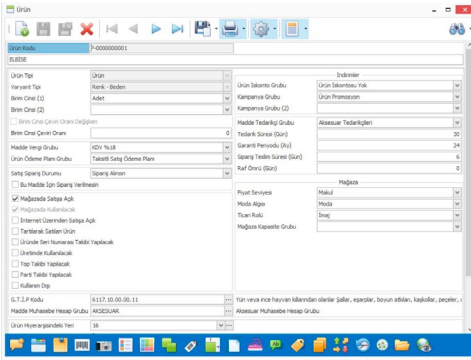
Ürün

Ürün Kodu | 7-0000000001
ELBİSE

Ürün Tipi | Ürün
Varyant Tipi | Renk - Beden
Birim Cinsi (1) | Adet
Birim Cinsi (2)
Birim Cinsi Çeviri Oranı Değişken
Birim Cinsi Çeviri Oranı | 0
Madde Vergi Grubu | KDV %18
Ürün Ödeme Planı Grubu | Taksitli Satış Ödeme Planı
Satış Sipariş Durumu | Sipariş Alınsın
Bu Madde İçin Sipariş Verilmesin
Mağazada Satışa Açık
Mağazada Kullanılacak
İnternet Üzerinden Satışa Açık
Tartılarak Satılan Ürün
Üründe Seri Numarası Takibi Yapılacak
Üretimde Kullanılacak
Top Takibi Yapılacak
Parti Takibi Yapılacak
Kullanım Dışı

İndirimler
Ürün İskonto Grubu | Ürün İskontosu Yok
Kampanya Grubu | Ürün Promosyon
Kampanya Grubu (2)
Madde Tedarikçi Grubu | Aksesuar Tedarikçileri
Tedarik Süresi (Gün) | 30
Garanti Periyodu (Ay) | 24
Sipariş Teslim Süresi (Gün) | 6
Raf Ömrü (Gün) | 0

Mağaza
Fiyat Seviyesi | Makul
Moda Algısı | Moda
Ticari Rolü | İmaj
Mağaza Kapasite Grubu

G.T.İ.P Kodu | 6117.10.00.00.11 | Yün veya ince hayvan kıllarından olanlar Şallar, eşarplar, boyun atkıları, kaşkollar, peçeler, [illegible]
Madde Muhasebe Hesap Grubu | AKSESUAR | Aksesuar Muhasebe Hesap Grubu
Ürün Hiyerarşisindeki Yeri | 16